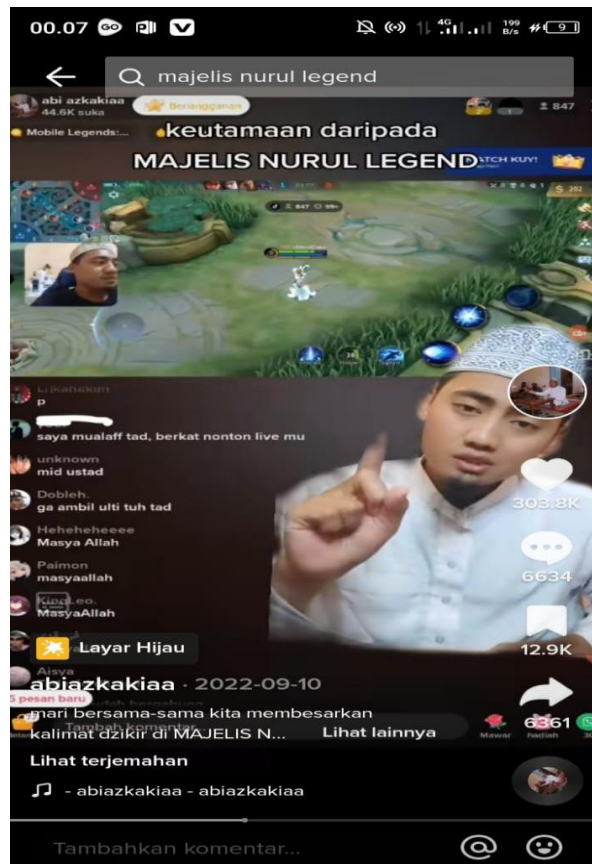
00.07

majelis nurul legend

abi azkakiaa
44.6K suka
Berlangganan
847
Mobile Legends:...
keutamaan daripada
MAJELIS NURUL LEGEND
ATCH KUY!

Likahaaom
p
saya mualaff tad, berkat nonton live mu
unknown
mid ustad
Dobleh.
ga ambil ulti tuh tad
Heheheheeee
Masya Allah
Paimon
masyaallah
King Leo.
MasyaAllah
Aisya

303.8K
6634
12.9K
6361

Layar Hijau
abiazkakiaa · 2022-09-10
5 pesan baru
mari bersama-sama kita membesarkan kalimat dzikir di MAJELIS N... Lihat lainnya
Mawar
Hadiah
Lihat terjemahan
- abiazkakiaa - abiazkakiaa
Tambahkan komentar...